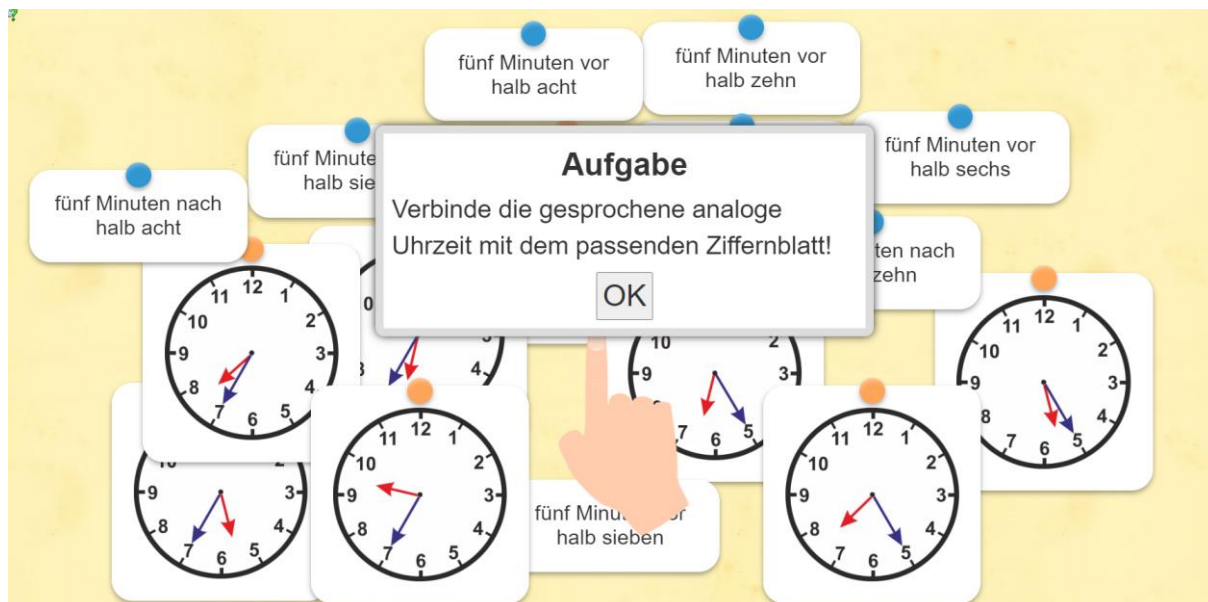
fünf Minuten vor halb acht

fünf Minuten vor halb zehn

fünf Minuten vor halb sechs

fünf Minuten nach halb acht

fünf Minute halb sie

Aufgabe

Verbinde die gesprochene analoge Uhrzeit mit dem passenden Ziffernblatt!

OK

ten nach zehn

fünf Minut or halb sieben

12 1 2 3 4 5 6 7 8 9 10 11

12 1 2 3 4 5 6 7 8 9 10 11

12 1 2 3 4 5 6 7 8 9 10 11

12 1 2 3 4 5 6 7 8 9 10 11

10 2 3 4 5 6 7 8 9

10 2 3 4 5 6 7 9

4 3 10

10 9